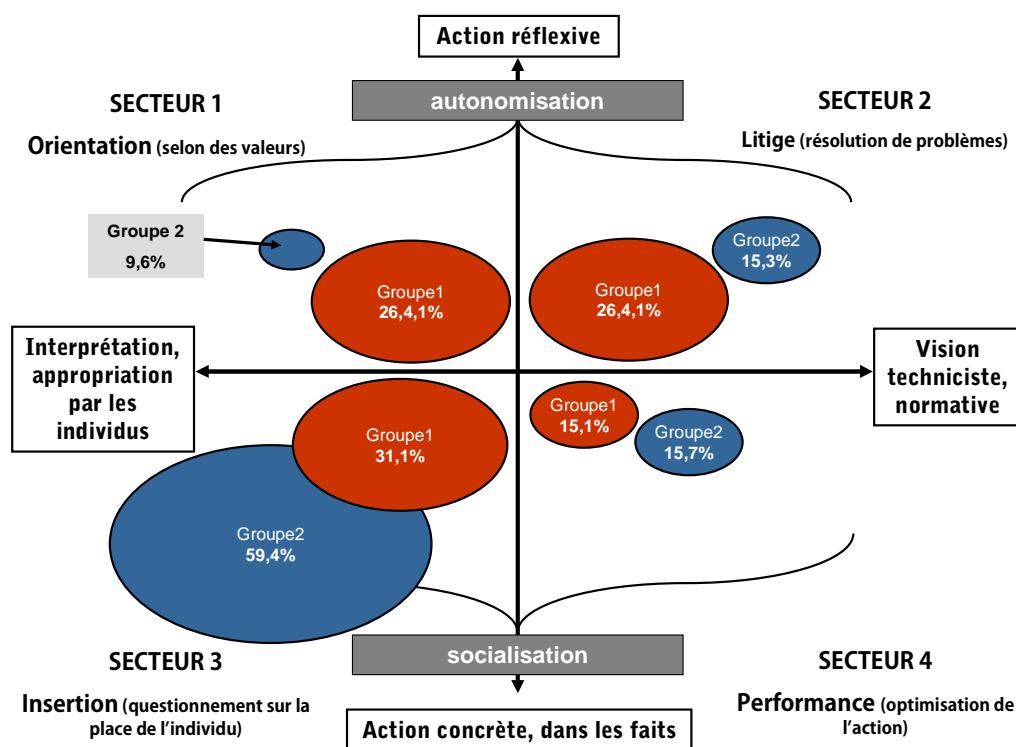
Action réflexive

autonomisation

SECTEUR 1

Orientation (selon des valeurs)

SECTEUR 2

Litige (résolution de problèmes)

Groupe 2
9,6%

Groupe2
15,3%

Groupe1
26,4,1%

Groupe1
26,4,1%

Interprétation, appropriation par les individus

Vision techniciste, normative

Groupe1
15,1%

Groupe2
15,7%

Groupe1
31,1%

Groupe2
59,4%

socialisation

SECTEUR 3

Insertion (questionnement sur la place de l'individu)

SECTEUR 4

Performance (optimisation de l'action)

Action concrète, dans les faits